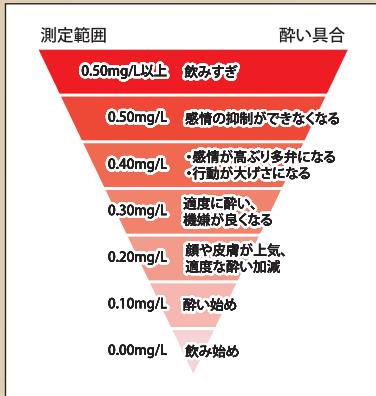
測定範囲

酔い具合

| 測定範囲 | 酔い具合 |
|---|---|
| 0.50mg/L以上 | 飲みすぎ |
| 0.50mg/L | 感情の抑制ができなくなる |
| 0.40mg/L | ・感情が高ぶり多弁になる<br>・行動が大げさになる |
| 0.30mg/L | 適度に酔い、機嫌が良くなる |
| 0.20mg/L | 顔や皮膚が上気、適度な酔い加減 |
| 0.10mg/L | 酔い始め |
| 0.00mg/L | 飲み始め |